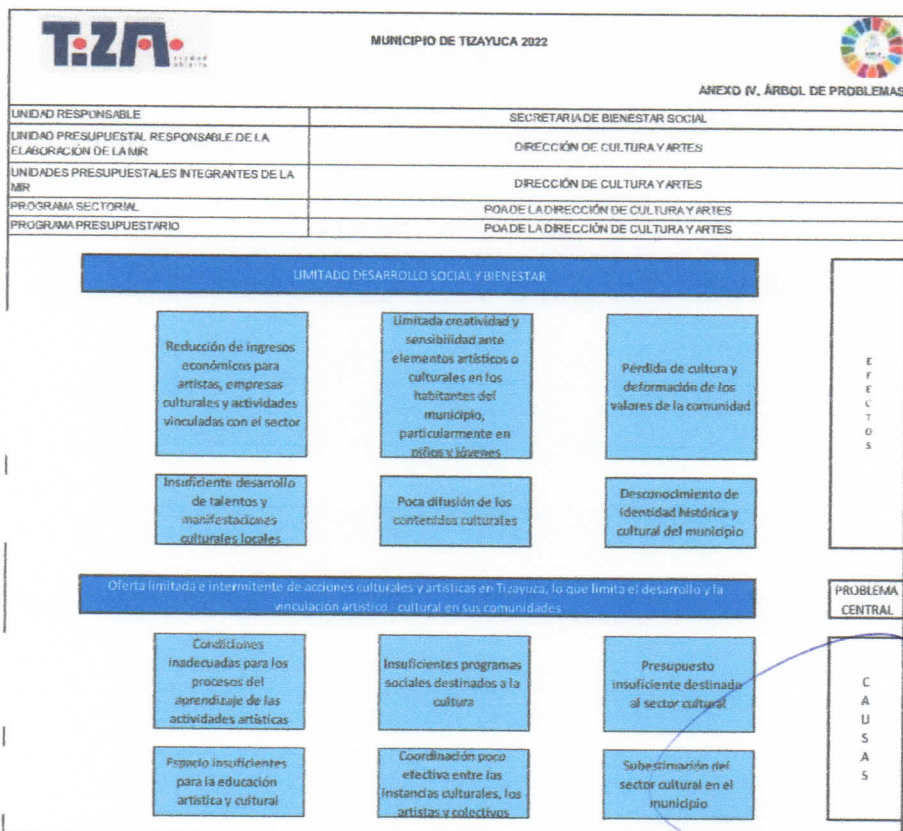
TIZA ciudad abierta

MUNICIPIO DE TIZAYUCA 2022

ANEXO IV. ÁRBOL DE PROBLEMAS

| UNIDAD RESPONSABLE | SECRETARIA DE BIENESTAR SOCIAL |
|---|---|
| UNIDAD PRESUPUESTAL RESPONSABLE DE LA ELABORACIÓN DE LA MIR | DIRECCIÓN DE CULTURA Y ARTES |
| UNIDADES PRESUPUESTALES INTEGRANTES DE LA MIR | DIRECCIÓN DE CULTURA Y ARTES |
| PROGRAMA SECTORIAL | POA DE LA DIRECCIÓN DE CULTURA Y ARTES |
| PROGRAMA PRESUPUESTARIO | POA DE LA DIRECCIÓN DE CULTURA Y ARTES |

LIMITADO DESARROLLO SOCIAL Y BIENESTAR

Reducción de ingresos económicos para artistas, empresas culturales y actividades vinculadas con el sector

Limitada creatividad y sensibilidad ante elementos artísticos o culturales en los habitantes del municipio, particularmente en niños y jóvenes

Pérdida de cultura y deformación de los valores de la comunidad

E F E C T O S

Insuficiente desarrollo de talentos y manifestaciones culturales locales

Poca difusión de los contenidos culturales

Desconocimiento de identidad histórica y cultural del municipio

Oferta limitada e intermitente de acciones culturales y artísticas en Tizayuca, lo que limita el desarrollo y la vinculación artístico - cultural en sus comunidades

PROBLEMA CENTRAL

Condiciones inadecuadas para los procesos del aprendizaje de las actividades artísticas

Insuficientes programas sociales destinados a la cultura

Presupuesto insuficiente destinado al sector cultural

C A U S A S

Espacio insuficientes para la educación artística y cultural

Coordinación poco efectiva entre las instancias culturales, los artistas y colectivos

Subestimación del sector cultural en el municipio